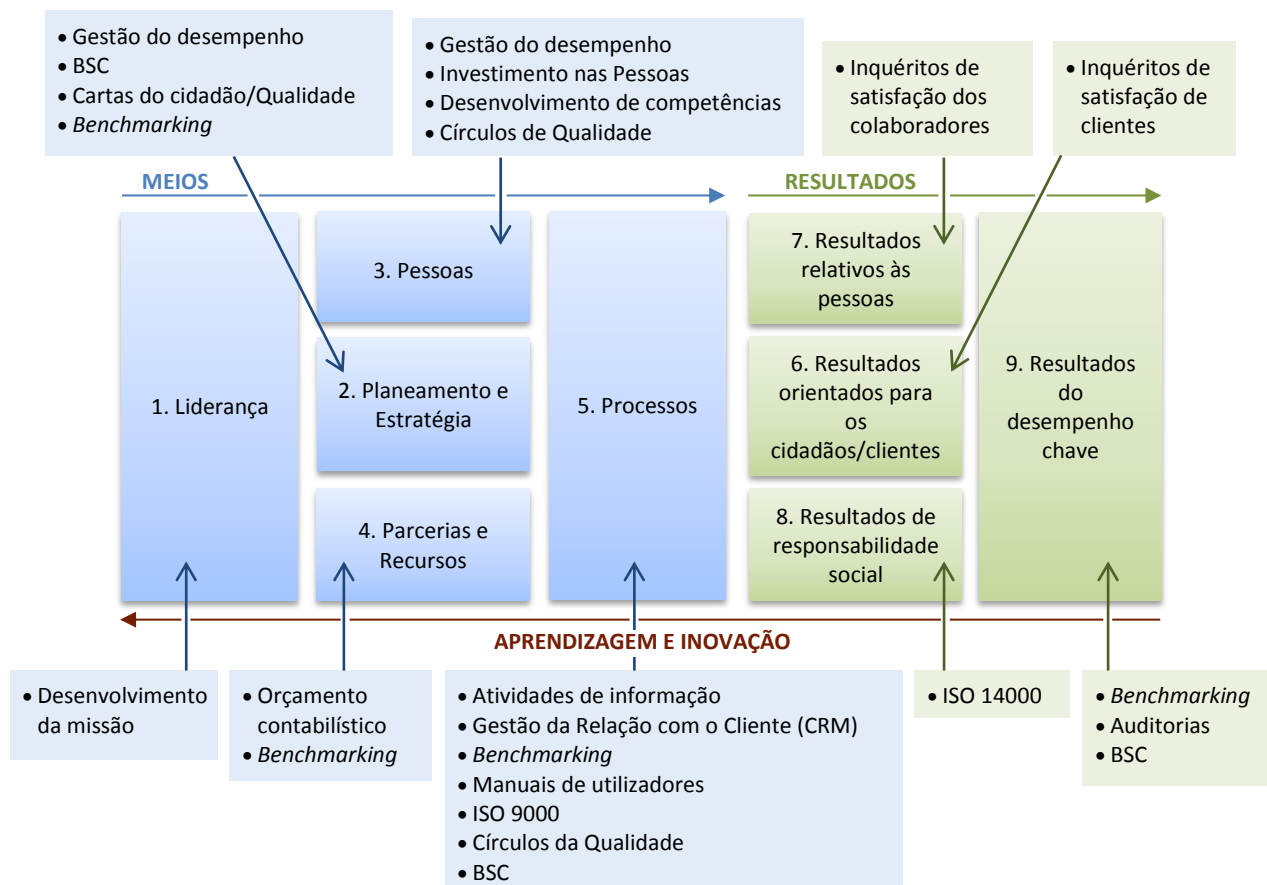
• Gestão do desempenho
• BSC
• Cartas do cidadão/Qualidade
• *Benchmarking*

• Gestão do desempenho
• Investimento nas Pessoas
• Desenvolvimento de competências
• Círculos de Qualidade

• Inquéritos de satisfação dos colaboradores

• Inquéritos de satisfação de clientes

MEIOS

RESULTADOS

1. Liderança

3. Pessoas

2. Planeamento e Estratégia

4. Parcerias e Recursos

5. Processos

7. Resultados relativos às pessoas

6. Resultados orientados para os cidadãos/clientes

8. Resultados de responsabilidade social

9. Resultados do desempenho chave

APRENDIZAGEM E INOVAÇÃO

• Desenvolvimento da missão

• Orçamento contabilístico
• *Benchmarking*

• Atividades de informação
• Gestão da Relação com o Cliente (CRM)
• *Benchmarking*
• Manuais de utilizadores
• ISO 9000
• Círculos da Qualidade
• BSC

• ISO 14000

• *Benchmarking*
• Auditorias
• BSC